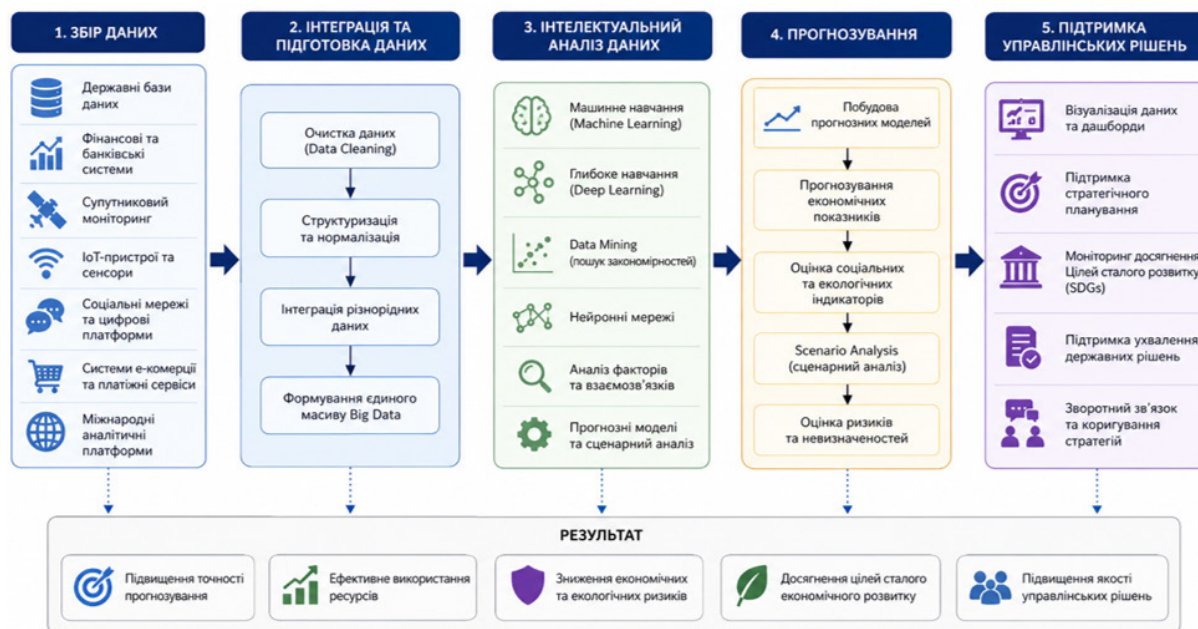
1. ЗБІР ДАНИХ

Державні бази даних

Фінансові та банківські системи

Супутниковий моніторинг

IoT-пристрої та сенсори

Соціальні мережі та цифрові платформи

Системи е-комерції та платіжні сервіси

Міжнародні аналітичні платформи

2. ІНТЕГРАЦІЯ ТА ПІДГОТОВКА ДАНИХ

Очистка даних (Data Cleaning)

Структуризація та нормалізація

Інтеграція різнорідних даних

Формування єдиного масиву Big Data

3. ІНТЕЛЕКТУАЛЬНИЙ АНАЛІЗ ДАНИХ

Машинне навчання (Machine Learning)

Глибоке навчання (Deep Learning)

Data Mining (пошук закономірностей)

Нейронні мережі

Аналіз факторів та взаємозв'язків

Прогнозні моделі та сценарний аналіз

4. ПРОГНОЗУВАННЯ

Побудова прогнозних моделей

Прогнозування економічних показників

Оцінка соціальних та екологічних індикаторів

Scenario Analysis (сценарний аналіз)

Оцінка ризиків та невизначеностей

5. ПІДТРИМКА УПРАВЛІНСЬКИХ РІШЕНЬ

Візуалізація даних та дашборди

Підтримка стратегічного планування

Моніторинг досягнення Цілей сталого розвитку (SDGs)

Підтримка ухвалення державних рішень

Зворотний зв'язок та коригування стратегій

РЕЗУЛЬТАТ

Підвищення точності прогнозування

Ефективне використання ресурсів

Зниження економічних та екологічних ризиків

Досягнення цілей сталого економічного розвитку

Підвищення якості управлінських рішень